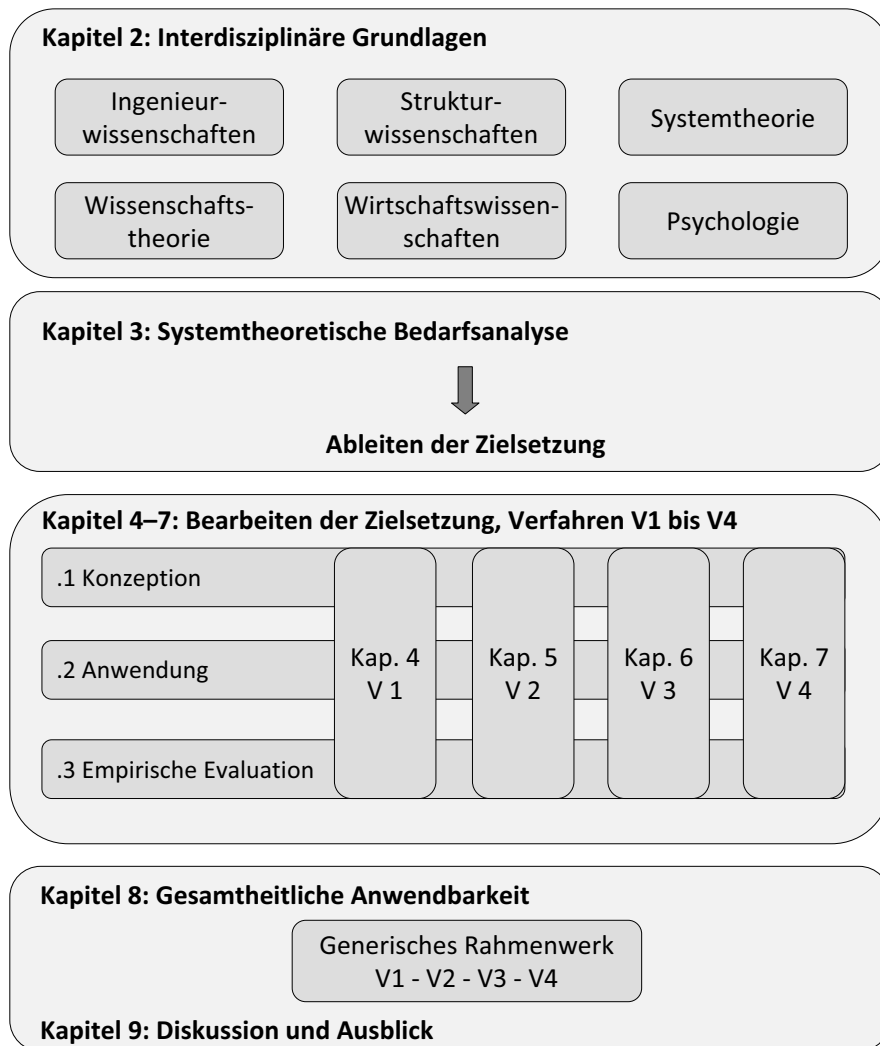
**Kapitel 2: Interdisziplinäre Grundlagen**

Ingenieurwissenschaften

Strukturwissenschaften

Systemtheorie

Wissenschaftstheorie

Wirtschaftswissenschaften

Psychologie

**Kapitel 3: Systemtheoretische Bedarfsanalyse**

**Ableiten der Zielsetzung**

**Kapitel 4–7: Bearbeiten der Zielsetzung, Verfahren V1 bis V4**

.1 Konzeption

.2 Anwendung

.3 Empirische Evaluation

Kap. 4
V 1

Kap. 5
V 2

Kap. 6
V 3

Kap. 7
V 4

**Kapitel 8: Gesamtheitliche Anwendbarkeit**

Generisches Rahmenwerk
V1 - V2 - V3 - V4

**Kapitel 9: Diskussion und Ausblick**